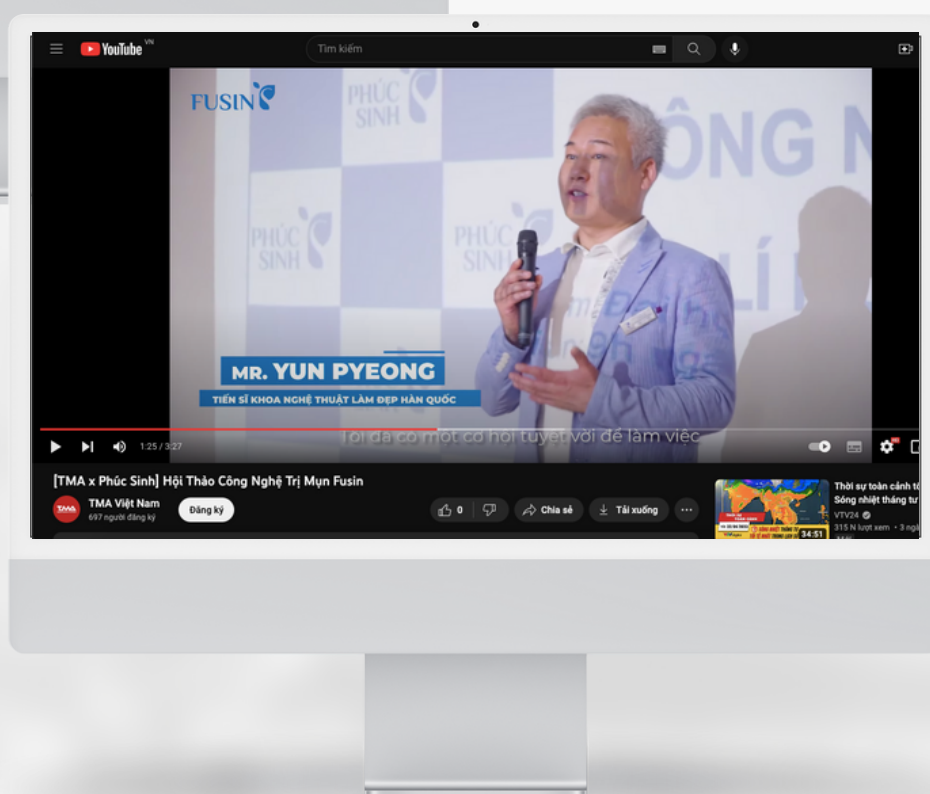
YouTube VN

Tìm kiếm

FUSIN

PHÚC SINH

PHÚC SINH

PHÚC SINH

PHÚC SINH

ÔNG N

LÍ

MR. YUN PYEONG

TIẾN SĨ KHOA NGHỆ THUẬT LÀM ĐẸP HÀN QUỐC

Tôi đã có một cơ hội tuyệt vời để làm việc

1:25 / 3:27

[TMA x Phúc Sinh] Hội Thảo Công Nghệ Trị Mụn Fusin

TMA Việt Nam
697 người đăng ký

Đăng ký

0

Chia sẻ

Tải xuống

34:51

Thời sự toàn cảnh t
Sóng nhiệt tháng tư
VTV24
315 N lượt xem • 3 ngà